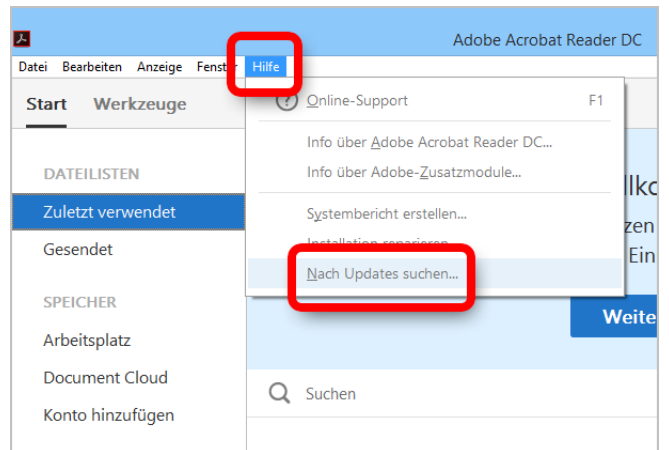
Adobe Acrobat Reader DC

Datei Bearbeiten Anzeige Fenster Hilfe

Start Werkzeuge

Online-Support F1

Info über Adobe Acrobat Reader DC...

Info über Adobe-Zusatzmodule...

Systembericht erstellen...

Installation reparieren

Nach Updates suchen...

DATEILISTEN

Zuletzt verwendet

Gesendet

SPEICHER

Arbeitsplatz

Document Cloud

Konto hinzufügen

llko

zen

Ein

Weite

Suchen